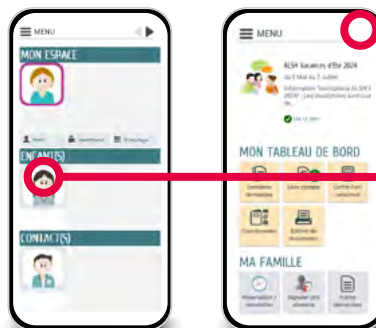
MENU

MON ESPACE

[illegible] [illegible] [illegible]

ENFANT(S)

CONTACT(S)

MENU

ALSH Vacances d'été 2024

du 8 juil au 5 juillet

Information "Inscriptions ALSH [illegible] 2024" : Les inscriptions sont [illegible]

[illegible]

MON TABLEAU DE BORD

Dernières demandes

Mes contacts

Coffre-fort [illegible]

Coordonnées

Édition de documents

MA FAMILLE

Réservation / annulation

Signaler une absence

Autres demandes